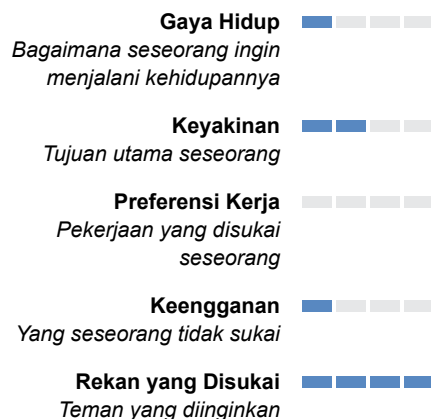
**Gaya Hidup**
*Bagaimana seseorang ingin menjalani kehidupannya*

**Keyakinan**
*Tujuan utama seseorang*

**Preferensi Kerja**
*Pekerjaan yang disukai seseorang*

**Keengganan**
*Yang seseorang tidak sukai*

**Rekan yang Disukai**
*Teman yang diinginkan*